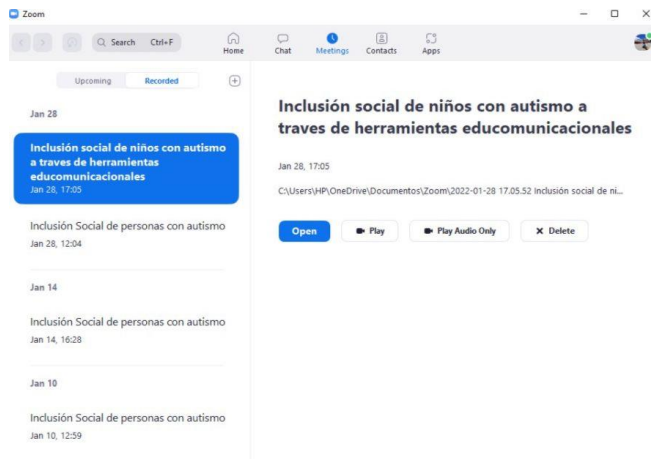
Zoom

Search Ctrl+F

Home

Chat

Meetings

Contacts

Apps

Upcoming

Recorded

Jan 28

Inclusión social de niños con autismo a traves de herramientas educomunicacionales
Jan 28, 17:05

Inclusión Social de personas con autismo
Jan 28, 12:04

Jan 14

Inclusión Social de personas con autismo
Jan 14, 16:28

Jan 10

Inclusión Social de personas con autismo
Jan 10, 12:59

Inclusión social de niños con autismo a traves de herramientas educomunicacionales

Jan 28, 17:05

C:\Users\HP\OneDrive\Documentos\Zoom\2022-01-28 17.05.52 Inclusión social de ni...

Open

Play

Play Audio Only

Delete